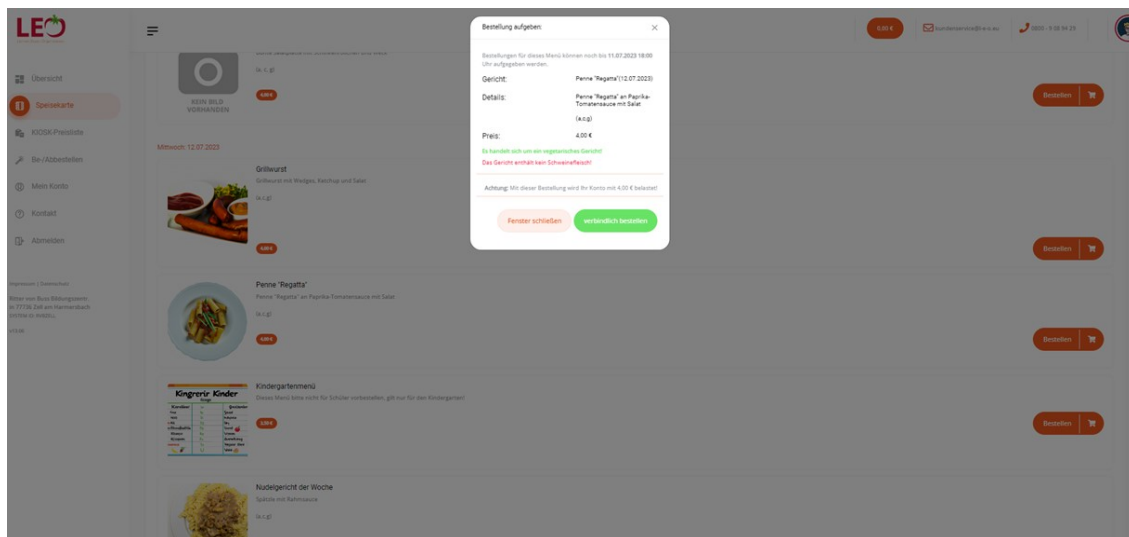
LEO

Übersicht
Speisekarte
KIOSK-Preisliste
Be-/Abbestellen
Mein Konto
Kontakt
Abmelden

Impressum | Datenschutz

Ritter von Buss Bildungszentr. 77736 Zell am Harmersbach

6,00 €
kundenservice@leo.eu
0800 - 9 58 54 25

KEIN BILD VORHANDEN
(a.c.g)
4,00 €
Bestellen

Mittwoch, 12.07.2023

Grillwurst
Grillwurst mit Wedges, Ketchup und Salat
(a.c.g)
4,00 €
Bestellen

Penne "Regatta"
Penne "Regatta" an Paprika-Tomatensauce mit Salat
(a.c.g)
4,00 €
Bestellen

Kindergartenmenü
Dieses Menü bitte nicht für Schüler vorbestellen, gilt nur für den Kindergarten!
Kingrerir Kinder
3,00 €
Bestellen

Nudelgericht der Woche
Spätzle mit Rahmsauce
(a.c.g)

Bestellung aufgeben:
×
Bestellungen für dieses Menü können noch bis 11.07.2023 18:00 Uhr aufgegeben werden.
| Gericht: | Penne "Regatta"(12.07.2023) |
|---|---|
| Details: | Penne "Regatta" an Paprika-Tomatensauce mit Salat |
| | (a.c.g) |
| Preis: | 4,00 € |
Es handelt sich um ein vegetarisches Gericht!
Das Gericht enthält kein Schweinefleisch!
Achtung: Mit dieser Bestellung wird Ihr Konto mit 4,00 € belastet!
Fenster schließen
verbindlich bestellen